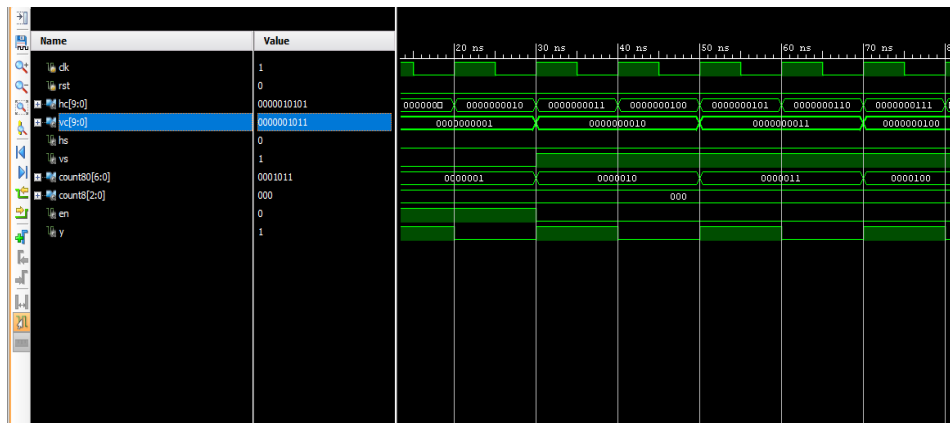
| Name | Value |
|---|---|
| clk | 1 |
| rst | 0 |
| hc[9:0] | 0000010101 |
| vc[9:0] | 0000001011 |
| hs | 0 |
| vs | 1 |
| count80[6:0] | 0001011 |
| count8[2:0] | 000 |
| en | 0 |
| y | 1 |

20 ns 30 ns 40 ns 50 ns 60 ns 70 ns 8

000000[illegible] 0000000010 0000000011 0000000100 0000000101 0000000110 0000000111

0000000001 0000000010 0000000011 0000000100

0000001 0000010 0000011 0000100

000